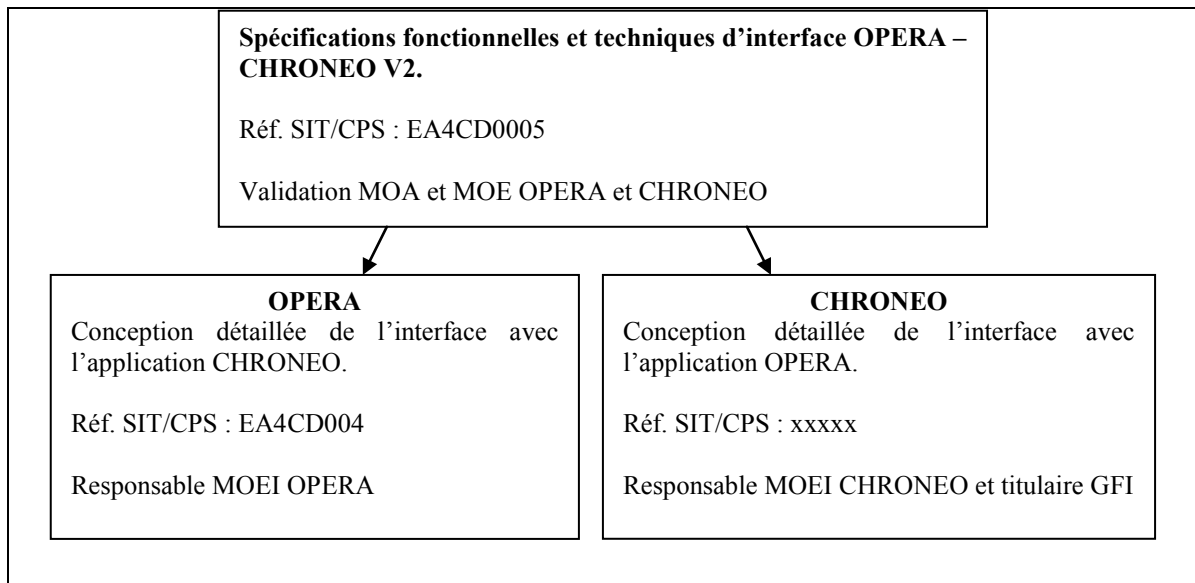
**Spécifications fonctionnelles et techniques d'interface OPERA – CHRONEO V2.**

Réf. SIT/CPS : EA4CD0005

Validation MOA et MOE OPERA et CHRONEO

**OPERA**
Conception détaillée de l'interface avec l'application CHRONEO.

Réf. SIT/CPS : EA4CD004

Responsable MOEI OPERA

**CHRONEO**
Conception détaillée de l'interface avec l'application OPERA.

Réf. SIT/CPS : xxxxx

Responsable MOEI CHRONEO et titulaire GFI